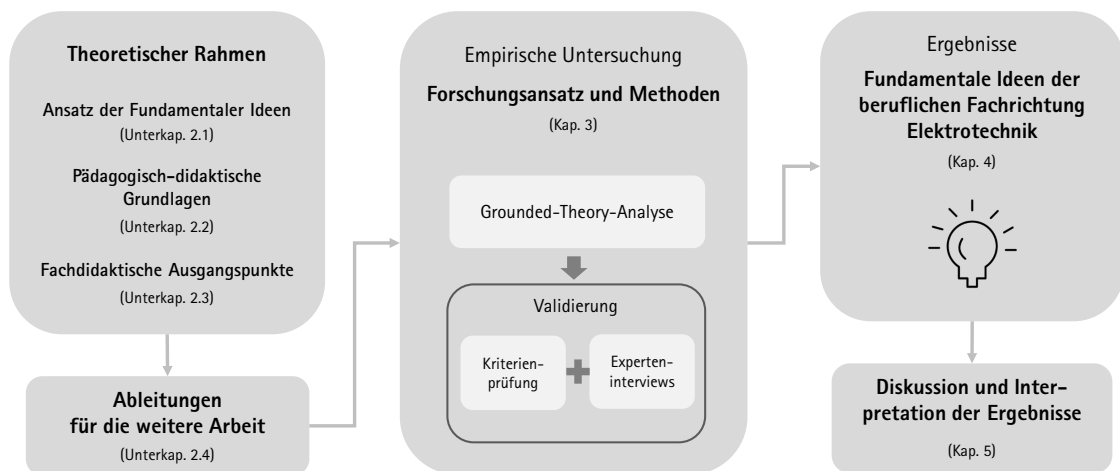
Theoretischer Rahmen

Ansatz der Fundamentaler Ideen
(Unterkap. 2.1)

Pädagogisch-didaktische Grundlagen
(Unterkap. 2.2)

Fachdidaktische Ausgangspunkte
(Unterkap. 2.3)

Ableitungen für die weitere Arbeit
(Unterkap. 2.4)

Empirische Untersuchung

Forschungsansatz und Methoden
(Kap. 3)

Grounded-Theory-Analyse

Validierung

Kriterienprüfung

Experteninterviews

Ergebnisse

Fundamentale Ideen der beruflichen Fachrichtung Elektrotechnik
(Kap. 4)

Diskussion und Interpretation der Ergebnisse
(Kap. 5)